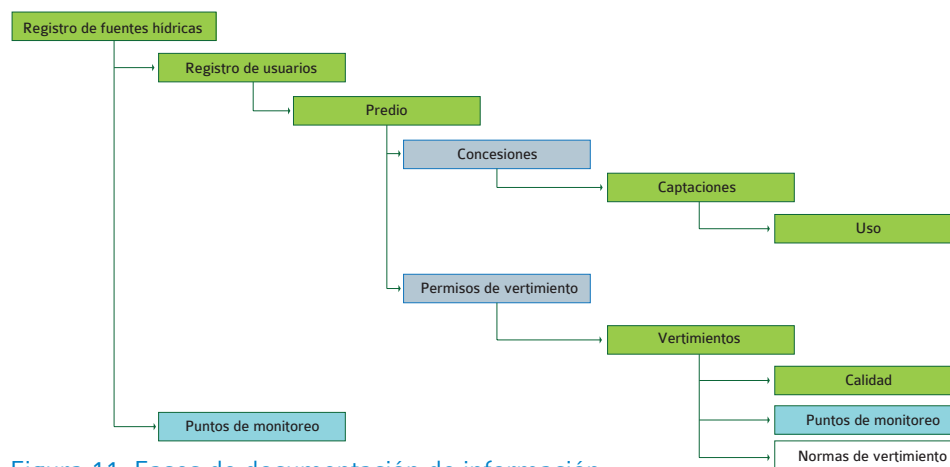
Registro de fuentes hídricas

Registro de usuarios

Predio

Concesiones

Captaciones

Uso

Permisos de vertimiento

Vertimientos

Calidad

Puntos de monitoreo

Puntos de monitoreo

Normas de vertimiento

Figura 11. Fases de documentación de información